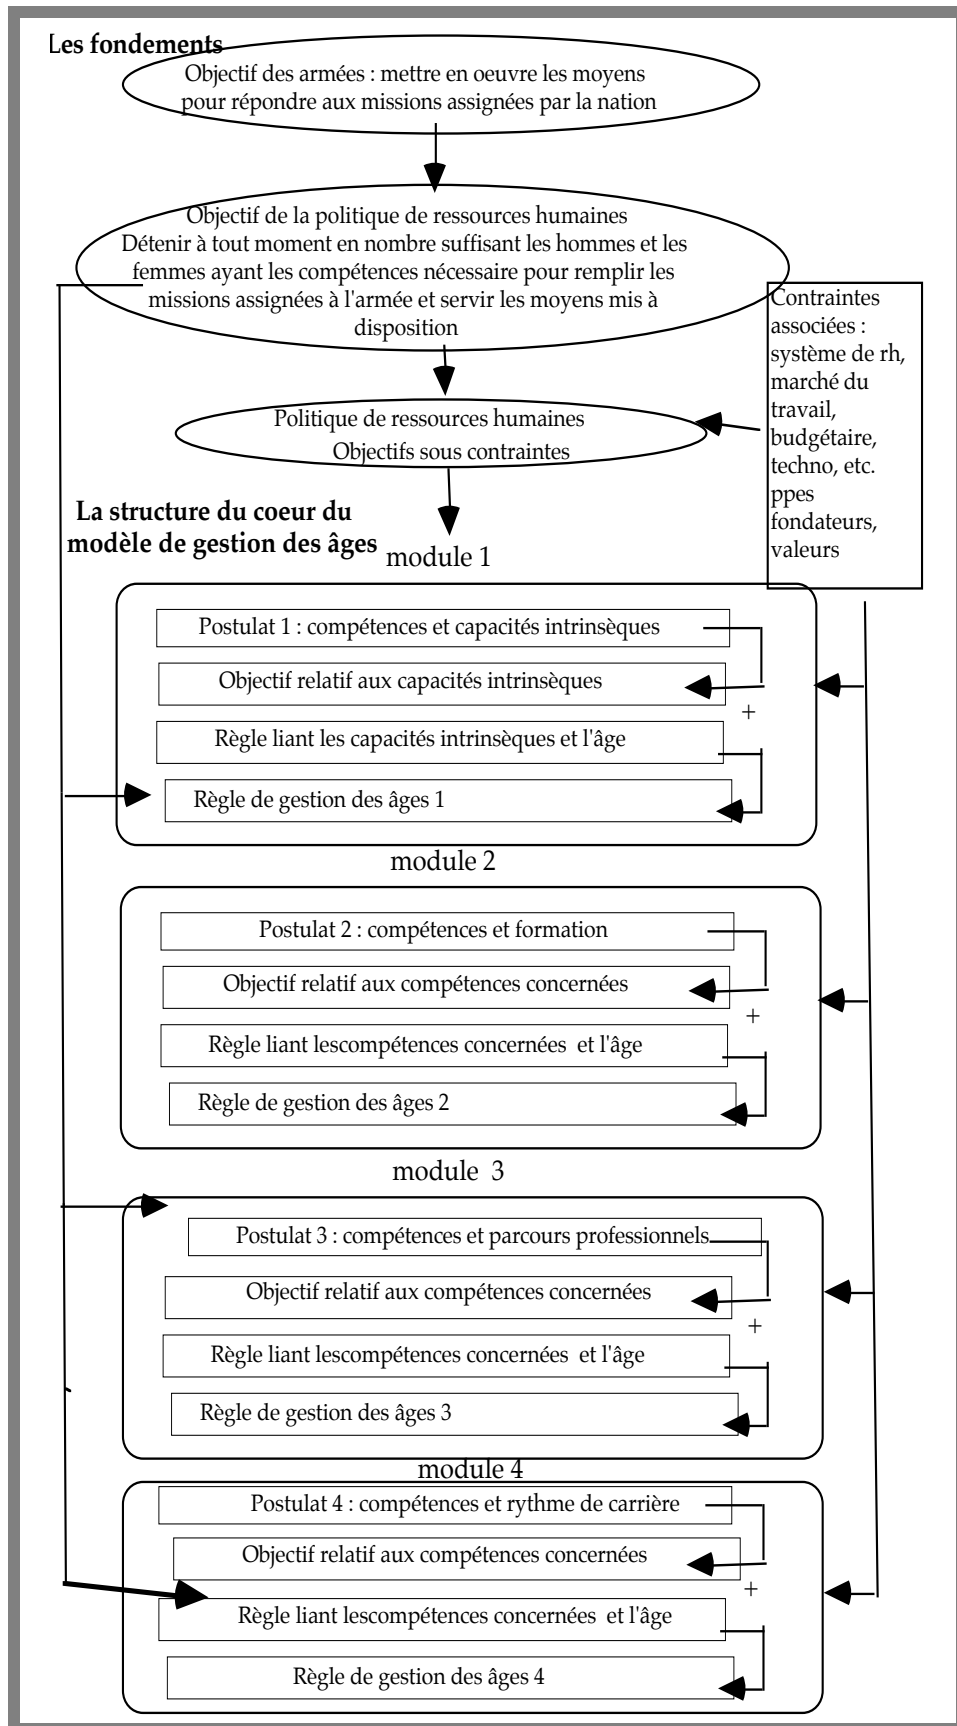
Les fondements

Objectif des armées : mettre en oeuvre les moyens pour répondre aux missions assignées par la nation

Objectif de la politique de ressources humaines
Détenir à tout moment en nombre suffisant les hommes et les femmes ayant les compétences nécessaire pour remplir les missions assignées à l'armée et servir les moyens mis à disposition

Contraintes associées : système de rh, marché du travail, budgétaire, techno, etc. ppes fondateurs, valeurs

Politique de ressources humaines
Objectifs sous contraintes

La structure du coeur du modèle de gestion des âges

module 1

Postulat 1 : compétences et capacités intrinsèques

Objectif relatif aux capacités intrinsèques

+

Règle liant les capacités intrinsèques et l'âge

Règle de gestion des âges 1

module 2

Postulat 2 : compétences et formation

Objectif relatif aux compétences concernées

+

Règle liant lescompétences concernées et l'âge

Règle de gestion des âges 2

module 3

Postulat 3 : compétences et parcours professionnels

Objectif relatif aux compétences concernées

+

Règle liant lescompétences concernées et l'âge

Règle de gestion des âges 3

module 4

Postulat 4 : compétences et rythme de carrière

Objectif relatif aux compétences concernées

+

Règle liant lescompétences concernées et l'âge

Règle de gestion des âges 4